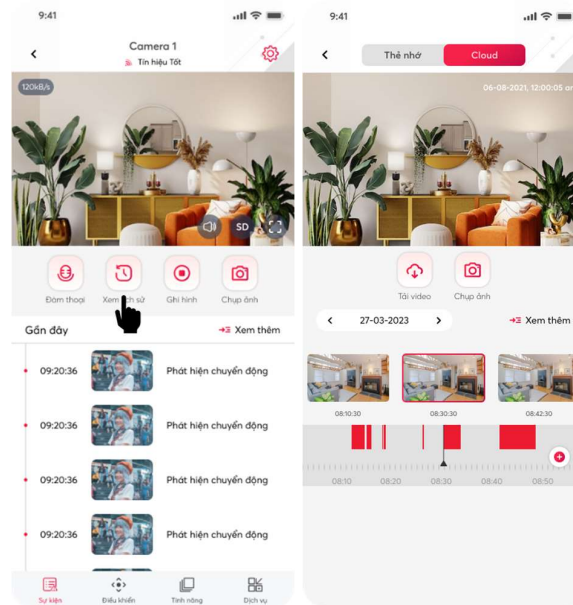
9:41

Camera 1

Tín hiệu Tốt

120kB/s

SD

Đàm thoại

Xem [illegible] sử

Ghi hình

Chụp ảnh

Gần đây

Xem thêm

09:20:36 Phát hiện chuyển động

09:20:36 Phát hiện chuyển động

09:20:36 Phát hiện chuyển động

09:20:36 Phát hiện chuyển động

Sự kiện

Điều khiển

Tính năng

Dịch vụ

9:41

Thẻ nhớ

Cloud

06-08-2021, 12:00:05 a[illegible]

Tải video

Chụp ảnh

27-03-2023

Xem thêm

08:10:30

08:30:30

08:42:30

08:10

08:20

08:30

08:40

08:50